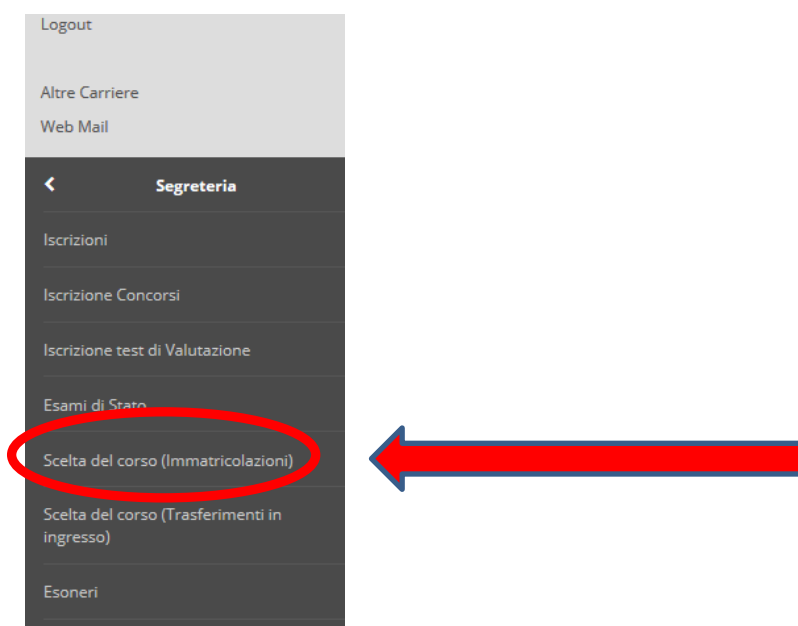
Logout

Altre Carriere

Web Mail

<

Segreteria

Iscrizioni

Iscrizione Concorsi

Iscrizione test di Valutazione

Esami di Stato

Scelta del corso (Immatricolazioni)

Scelta del corso (Trasferimenti in ingresso)

Esoneri